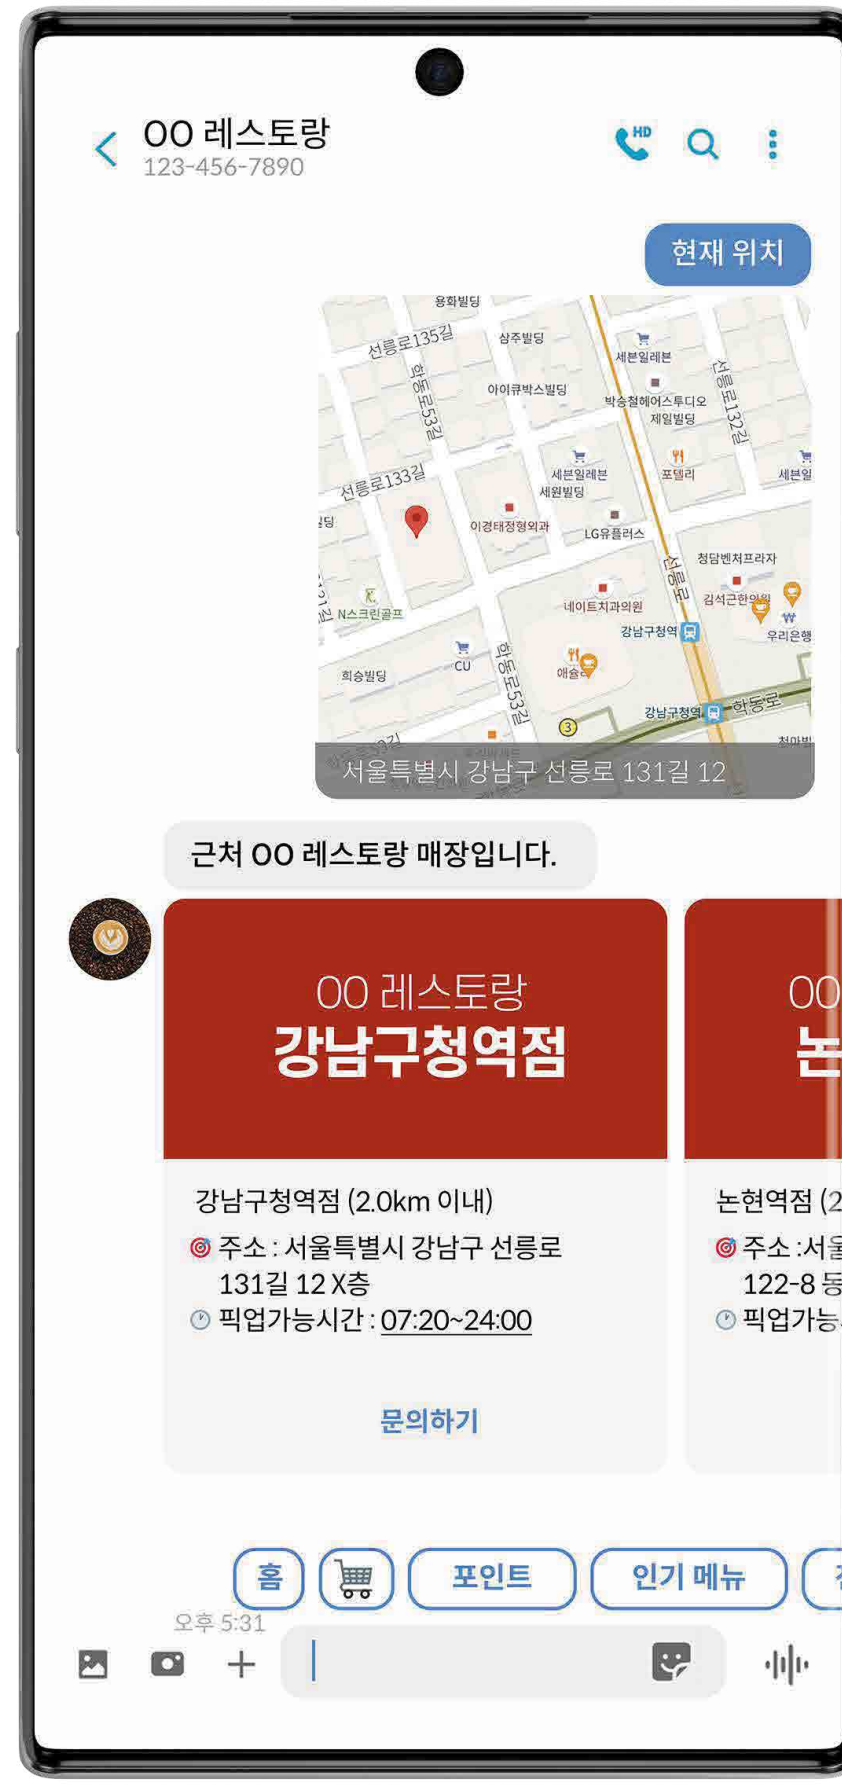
OO 레스토랑
123-456-7890

HD

현재 위치

용화빌딩
선릉로135길
삼주빌딩
학동로53길
아이큐박스빌딩
세븐일레븐
박승철헤어스투디오
제일빌딩
선릉로132길
선릉로133길
세븐일레븐
세원빌딩
포델리
세븐일
이경태정형외과
LG유플러스
청담벤처프라자
선릉로
N스크린골프
네이트치과의원
김석근한의원
강남구청역
우리은행
희승빌딩
CU
애슐리
학동로53길
강남구청역
학동로
3
서울특별시 강남구 선릉로 131길 12

근처 OO 레스토랑 매장입니다.

OO 레스토랑
강남구청역점

강남구청역점 (2.0km 이내)
주소 : 서울특별시 강남구 선릉로 131길 12 X층
픽업가능시간 : 07:20~24:00

문의하기

OO
논

논현역점 (2
주소 :서울
122-8 동
픽업가능

홈
포인트
인기 메뉴

오후 5:31